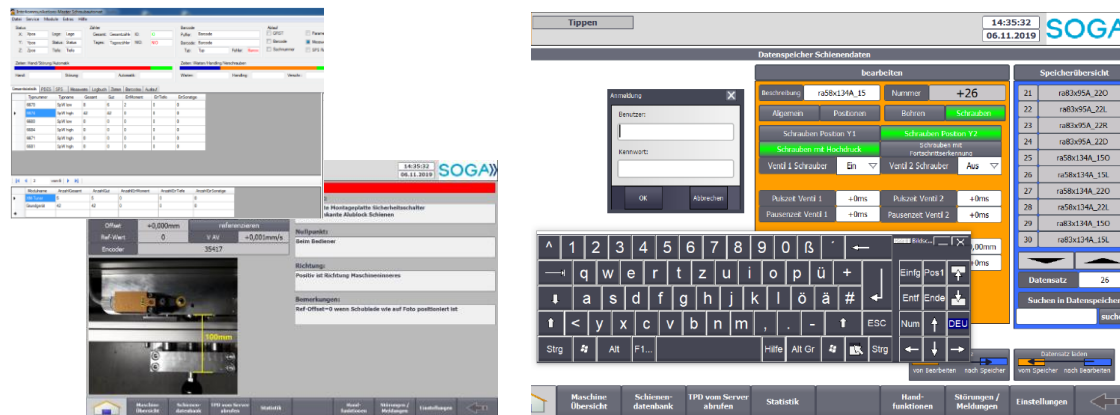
Tippen

14:35:32
06.11.2019

SOGA

Datenspeicher Schienendaten

bearbeiten

Beschreibung ra58x134A_15 Nummer +26

Allgemein Positionen Bohren Schrauben

Schrauben Position Y1 Schrauben Position Y2

Schrauben mit Hochdruck Schrauben mit Fortschritterkennung

Ventil 1 Schrauber Ein Ventil 2 Schrauber Aus

Pulszeit Ventil 1 +0ms Pulszeit Ventil 2 +0ms
Pausenzeit Ventil 1 +0ms Pausenzeit Ventil 2 +0ms

Speicherübersicht

| 21 | ra83x95A_22O |
|---|---|
| 22 | ra83x95A_22L |
| 23 | ra83x95A_22R |
| 24 | ra80x95A_22O |
| 25 | ra58x134A_15O |
| 26 | ra58x134A_15L |
| 27 | ra58x134A_22O |
| 28 | ra58x134A_22L |
| 29 | ra83x134A_15O |
| 30 | ra83x134A_15L |

Datensatz 26

Suchen in Datenspeicher

such

Anmeldung

Benutzer:

Kennwort:

OK Abbrechen

^ 1 2 3 4 5 6 7 8 9 0 ß ´ ←
q w e r t z u i o p ü +
a s d f g h j k l ö ä #
< y x c v b n m , . - ESC
Strg Alt F1... Hilfe Alt Gr Strg
Einfg Pos1 Entf Ende Num DEU

vom Bearbeiten nach Speicher

Datensatz laden
vom Speicher nach Bearbeiten

Maschine Übersicht
Schienen-datenbank
TPD vom Server abrufen
Statistik
Hand-funktionen
Störungen / Meldungen
Einstellungen

Offset +0,000mm referenzieren
Ref-Wert 0 V AV +0,001mm/s
Encoder 35417

100mm

14:35:32
06.11.2019

SOGA

Montageplatte Sicherheitsschalter
kante Alublock Schienen

Nullpunkt:
Beim Bediener

Richtung:
Positiv ist Richtung Maschineninneres

Bemerkungen:
Ref-Offset=0 wenn Schublade wie auf Foto positioniert ist

Maschine Übersicht
Schienen-datenbank
TPD vom Server abrufen
Statistik
Hand-funktionen
Störungen / Meldungen
Einstellungen